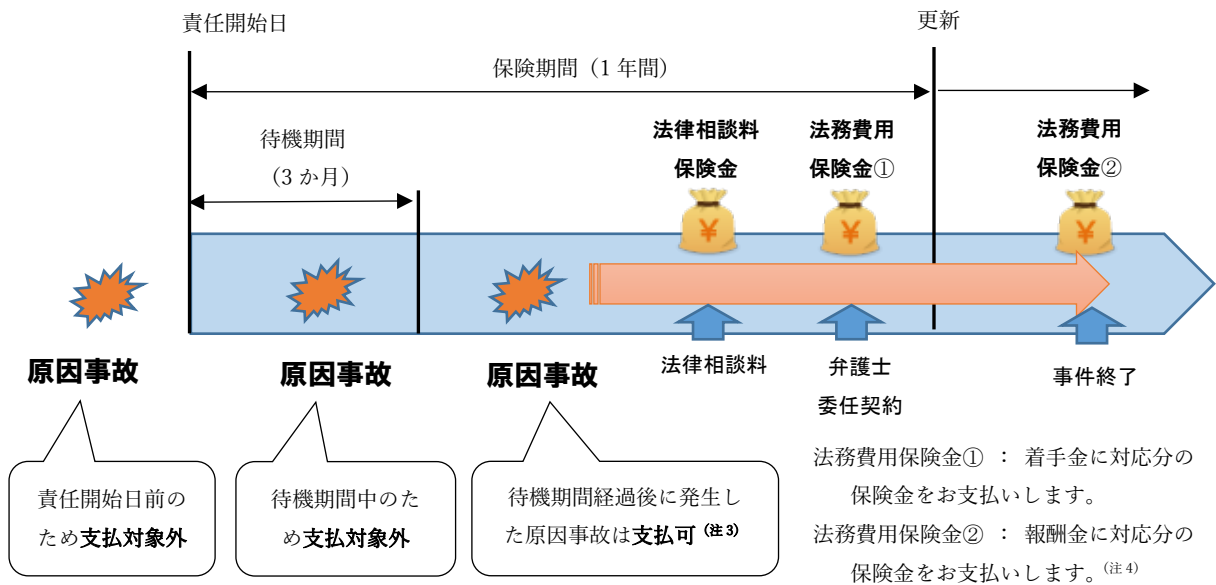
責任開始日

更新

保険期間（1 年間）

待機期間
（3 か月）

法律相談料
保険金

法務費用
保険金①

法務費用
保険金②

¥

¥

¥

原因事故

原因事故

原因事故

法律相談料

弁護士
委任契約

事件終了

責任開始日前のため支払対象外

待機期間中のため支払対象外

待機期間経過後に発生した原因事故は支払可（注 3）

法務費用保険金① ： 着手金に対応分の保険金をお支払いします。

法務費用保険金② ： 報酬金に対応分の保険金をお支払いします。（注 4）